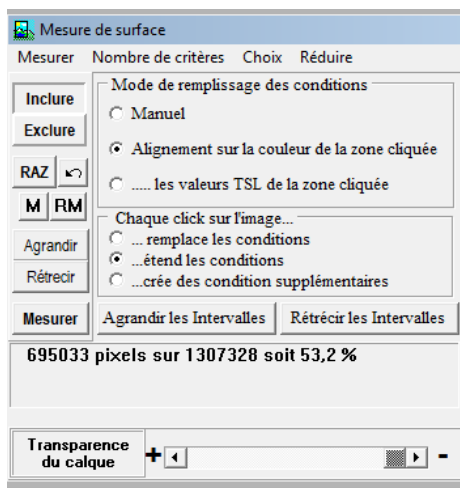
Mesure de surface

Mesurer Nombre de critères Choix Réduire

Inclure

Exclure

RAZ

M RM

Agrandir

Rétrecir

Mesurer

Mode de remplissage des conditions

Manuel

Alignement sur la couleur de la zone cliquée

..... les valeurs TSL de la zone cliquée

Chaque click sur l'image...

... remplace les conditions

...étend les conditions

...crée des condition supplémentaires

Agrandir les Intervalles

Rétrécir les Intervalles

695033 pixels sur 1307328 soit 53,2 %

Transparence du calque

+

-